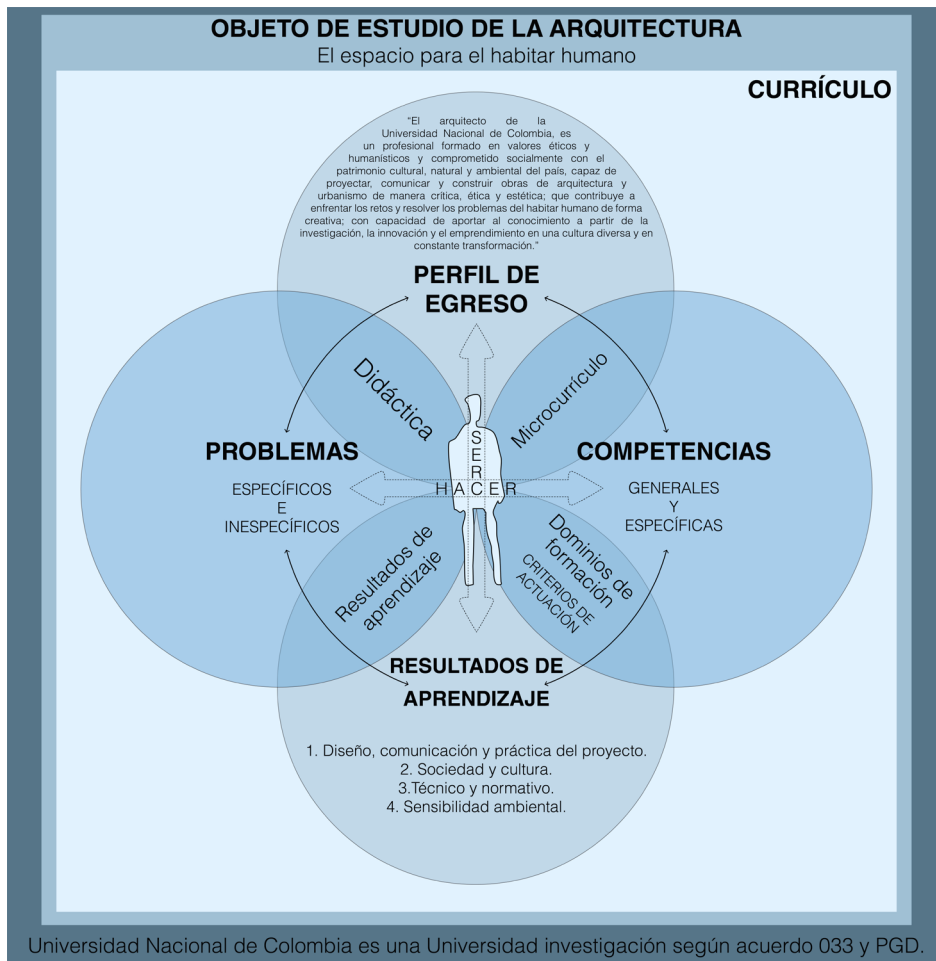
OBJETO DE ESTUDIO DE LA ARQUITECTURA
El espacio para el habitar humano

CURRÍCULO

"El arquitecto de la Universidad Nacional de Colombia, es un profesional formado en valores éticos y humanísticos y comprometido socialmente con el patrimonio cultural, natural y ambiental del país, capaz de proyectar, comunicar y construir obras de arquitectura y urbanismo de manera crítica, ética y estética; que contribuye a enfrentar los retos y resolver los problemas del habitar humano de forma creativa; con capacidad de aportar al conocimiento a partir de la investigación, la innovación y el emprendimiento en una cultura diversa y en constante transformación."

PERFIL DE EGRESO

Didáctica

Microcurrículo

PROBLEMAS

ESPECÍFICOS
E
INESPECÍFICOS

SER

HACER

COMPETENCIAS

GENERALES
Y
ESPECÍFICAS

Resultados de aprendizaje

Dominios de formación

CRITERIOS DE ACTUACIÓN

RESULTADOS DE APRENDIZAJE

1. Diseño, comunicación y práctica del proyecto.
2. Sociedad y cultura.
3.Técnico y normativo.
4. Sensibilidad ambiental.

Universidad Nacional de Colombia es una Universidad investigación según acuerdo 033 y PGD.